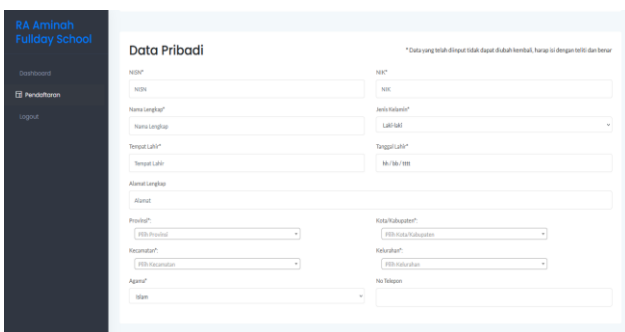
RA Aminah Fullday School

Dashboard
Pendaftaran
Logout

Data Pribadi

* Data yang telah diinput tidak dapat diubah kembali, harap isi dengan teliti dan benar

NISN*
NISN

NIK*
NIK

Nama Lengkap*
Nama Lengkap

Jenis Kelamin*
Laki-laki

Tempat Lahir*
Tempat Lahir

Tanggal Lahir*
hh/bb/tttt

Alamat Lengkap
Alamat

Provinsi*
Pilih Provinsi

Kota/Kabupaten*
Pilih Kota/Kabupaten

Kecamatan*
Pilih Kecamatan

Kelurahan*
Pilih Kelurahan

Agama*
Islam

No Telepon